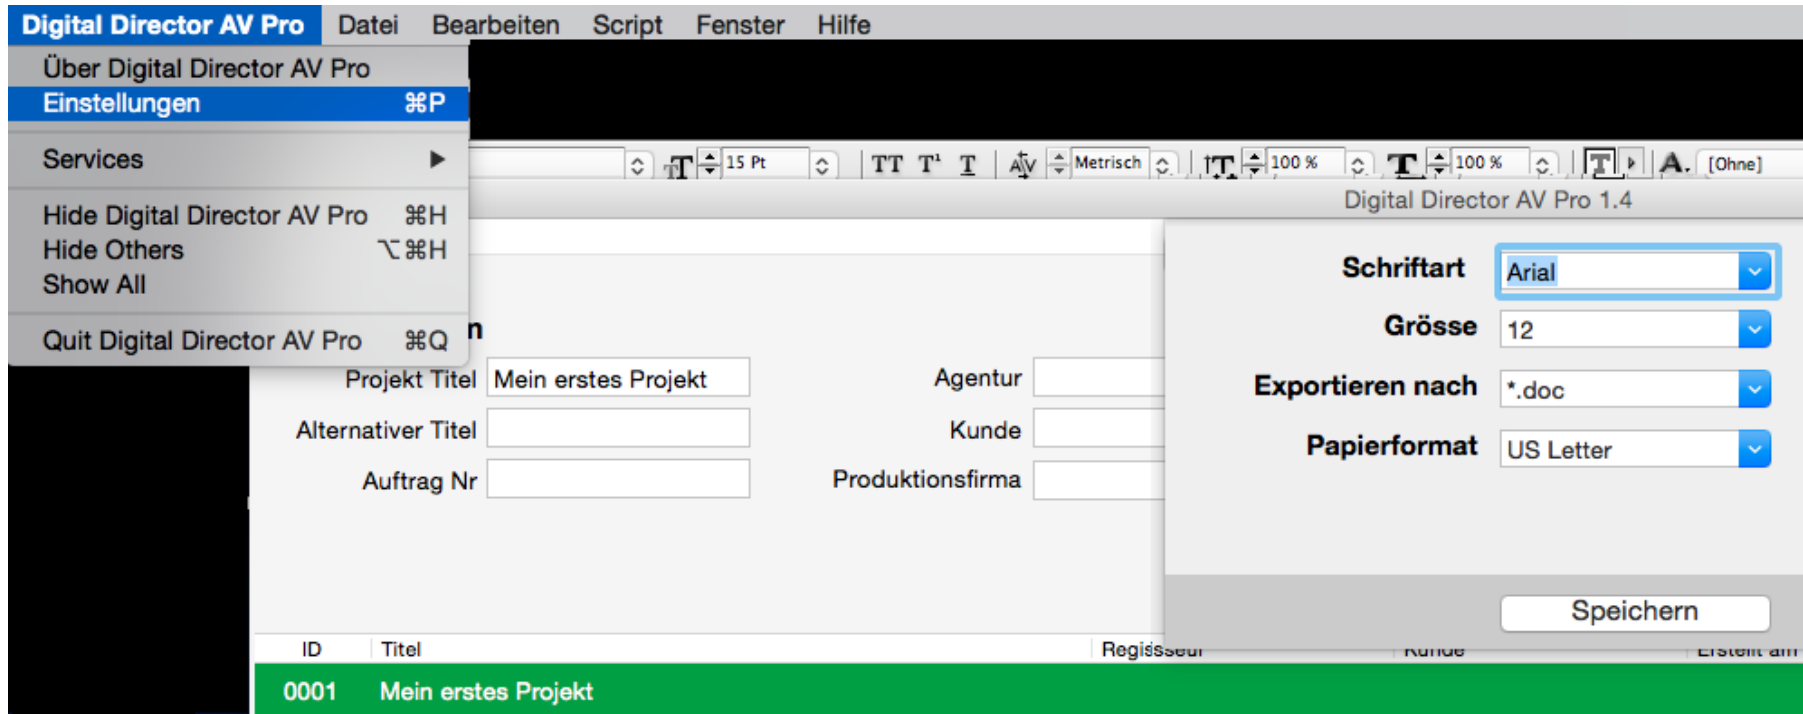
Digital Director AV Pro Datei Bearbeiten Script Fenster Hilfe

Über Digital Director AV Pro
Einstellungen ⌘P
Services ▶
Hide Digital Director AV Pro ⌘H
Hide Others ⌥⌘H
Show All
Quit Digital Director AV Pro ⌘Q

15 Pt TT T¹ T Metrisch 100 % 100 % [Ohne]

Digital Director AV Pro 1.4

n
Projekt Titel Mein erstes Projekt
Alternativer Titel
Auftrag Nr
Agentur
Kunde
Produktionsfirma

Schriftart Arial
Grösse 12
Exportieren nach *.doc
Papierformat US Letter
Speichern

| ID | Titel | Regisseur | Kunde | Erstellt am |
|---|---|---|---|---|
| 0001 | Mein erstes Projekt | | | |